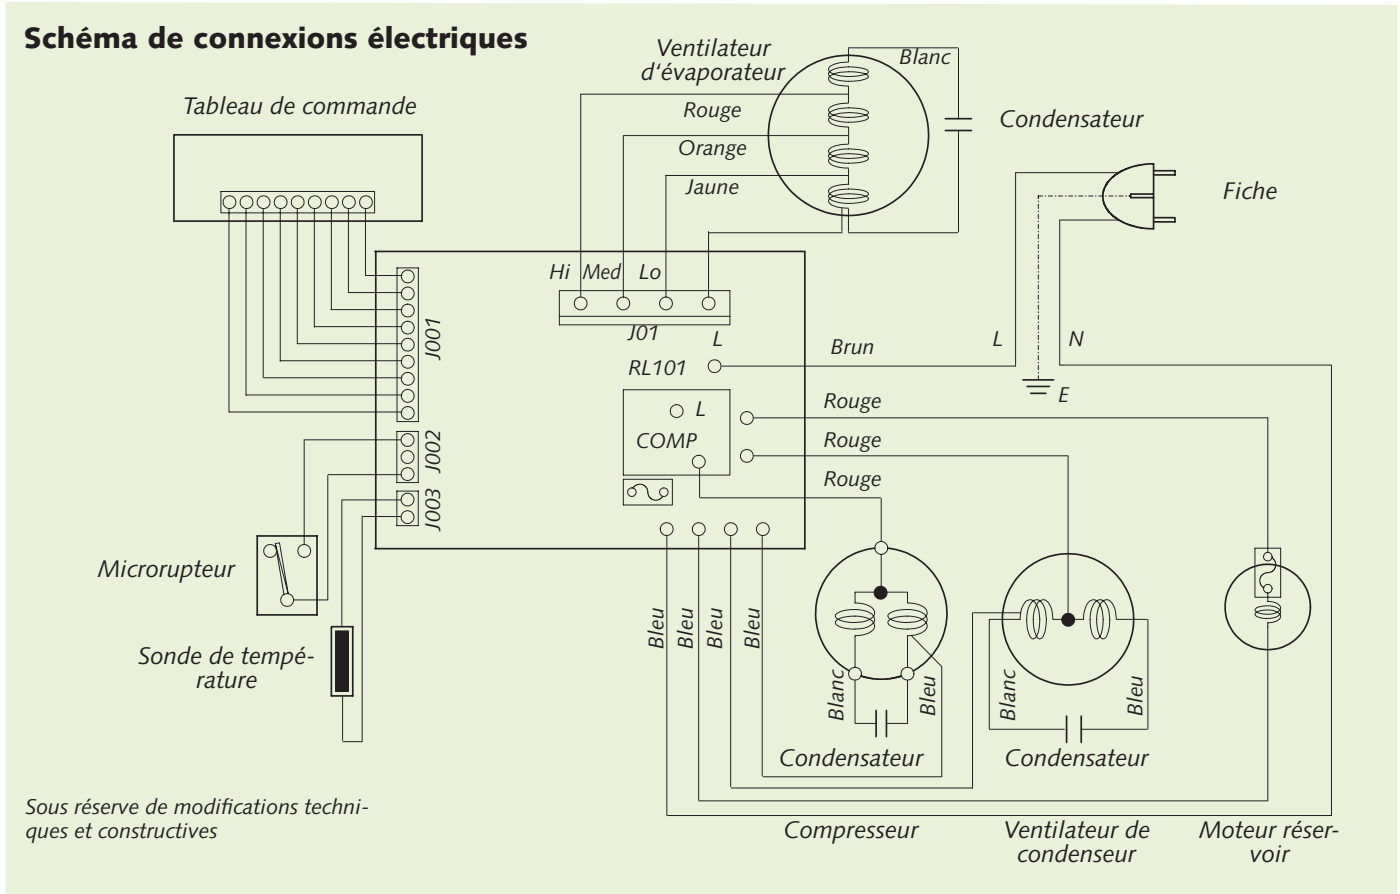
Schéma de connexions électriques

Tableau de commande

Ventilateur d'évaporateur

Blanc

Rouge

Orange

Jaune

Condensateur

Fiche

Hi Med Lo

J01

L

RL101

Brun

L

N

E

J001

J002

J003

L

COMP

Rouge

Rouge

Rouge

Microrupteur

Sonde de température

Bleu Bleu Bleu Bleu

Blanc

Bleu

Condensateur

Blanc

Bleu

Condensateur

Sous réserve de modifications techniques et constructives

Compresseur

Ventilateur de condenseur

Moteur réservoir